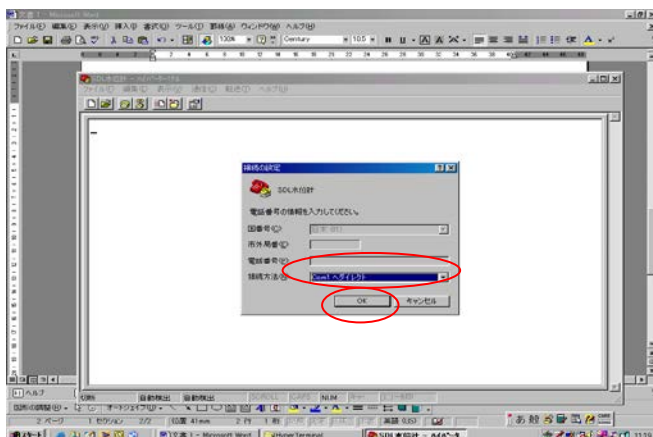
文書 1 - Microsoft Word

ファイル(F) 編集(E) 表示(V) 挿入(I) 書式(O) ツール(T) 罫線(A) ウィンドウ(W) ヘルプ(H)

100% Century 10.5

SDL水位計 - ハイパーターミナル

ファイル(F) 編集(E) 表示(V) 通信(C) 転送(T) ヘルプ(H)

接続の設定

SDL水位計

電話番号の情報を入力してください。

国番号(C): 日本 (81)

市外局番(E):

電話番号(P):

接続方法(N): Com1 へダイレクト

OK キャンセル

切断 自動検出 自動検出 SCROLL CAPS NUM キャ エコーを印刷

2 ページ 1 セクション 2/2 位置 41mm 2 行 1 桁 英語 (US)

スタート Microsoft Word HyperTerminal SDL水位計 - ハイパーターミナル